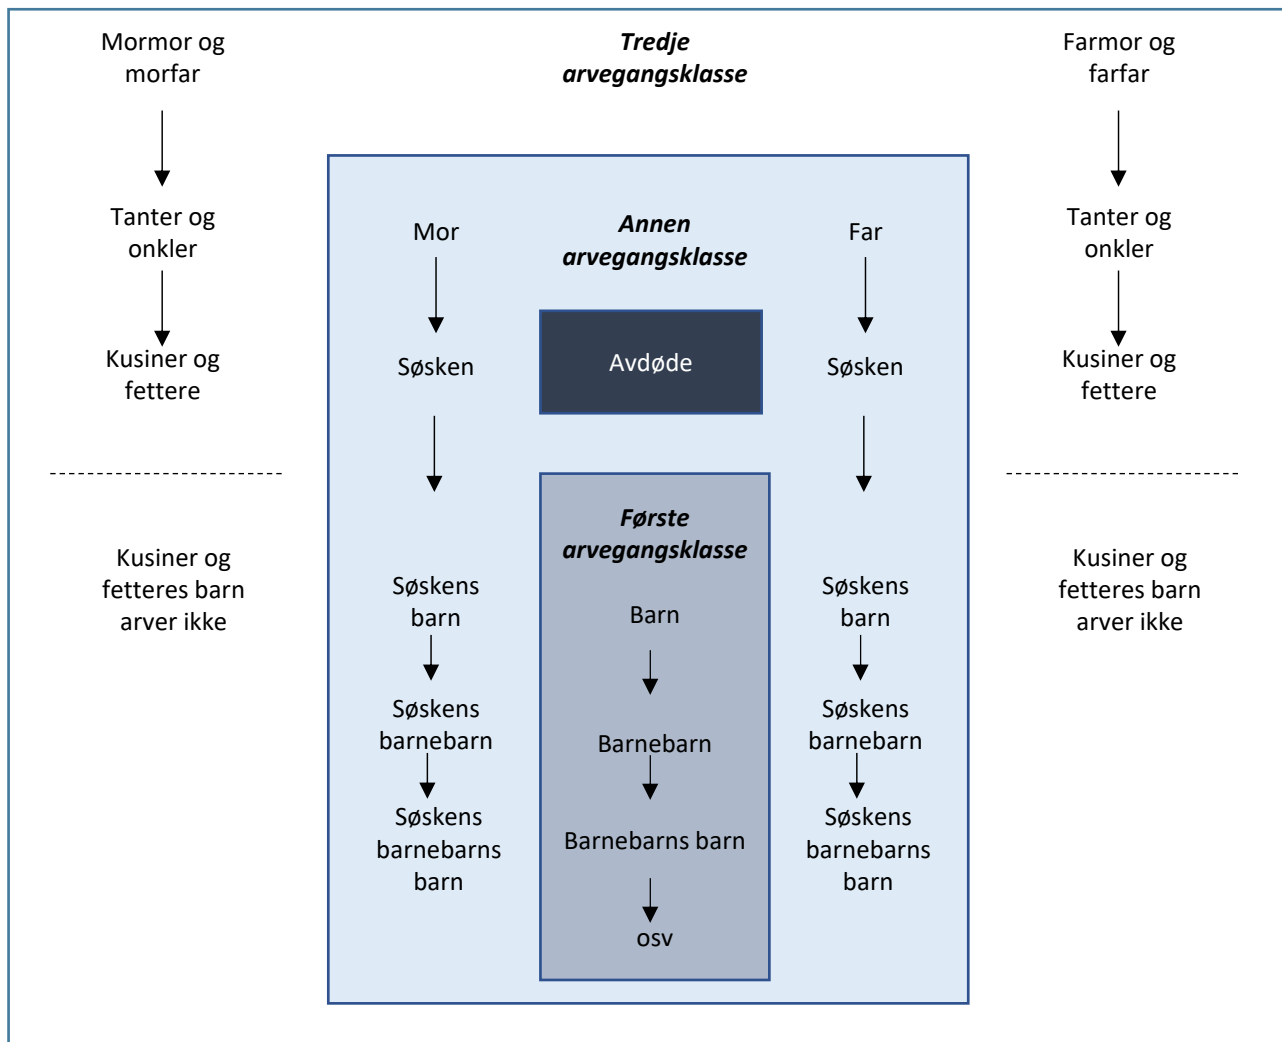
Mormor og morfar

Tredje arvegangsklasse

Farmor og farfar

Tanter og onkler

Tanter og onkler

Kusiner og fettere

Kusiner og fettere

Kusiner og fetteres barn arver ikke

Kusiner og fetteres barn arver ikke

Mor

Annen arvegangsklasse

Far

Søsken

Avdøde

Søsken

Søskens barn

Søskens barnebarn

Søskens barnebarns barn

Første arvegangsklasse

Barn

Barnebarn

Barnebarns barn

osv

Søskens barn

Søskens barnebarn

Søskens barnebarns barn